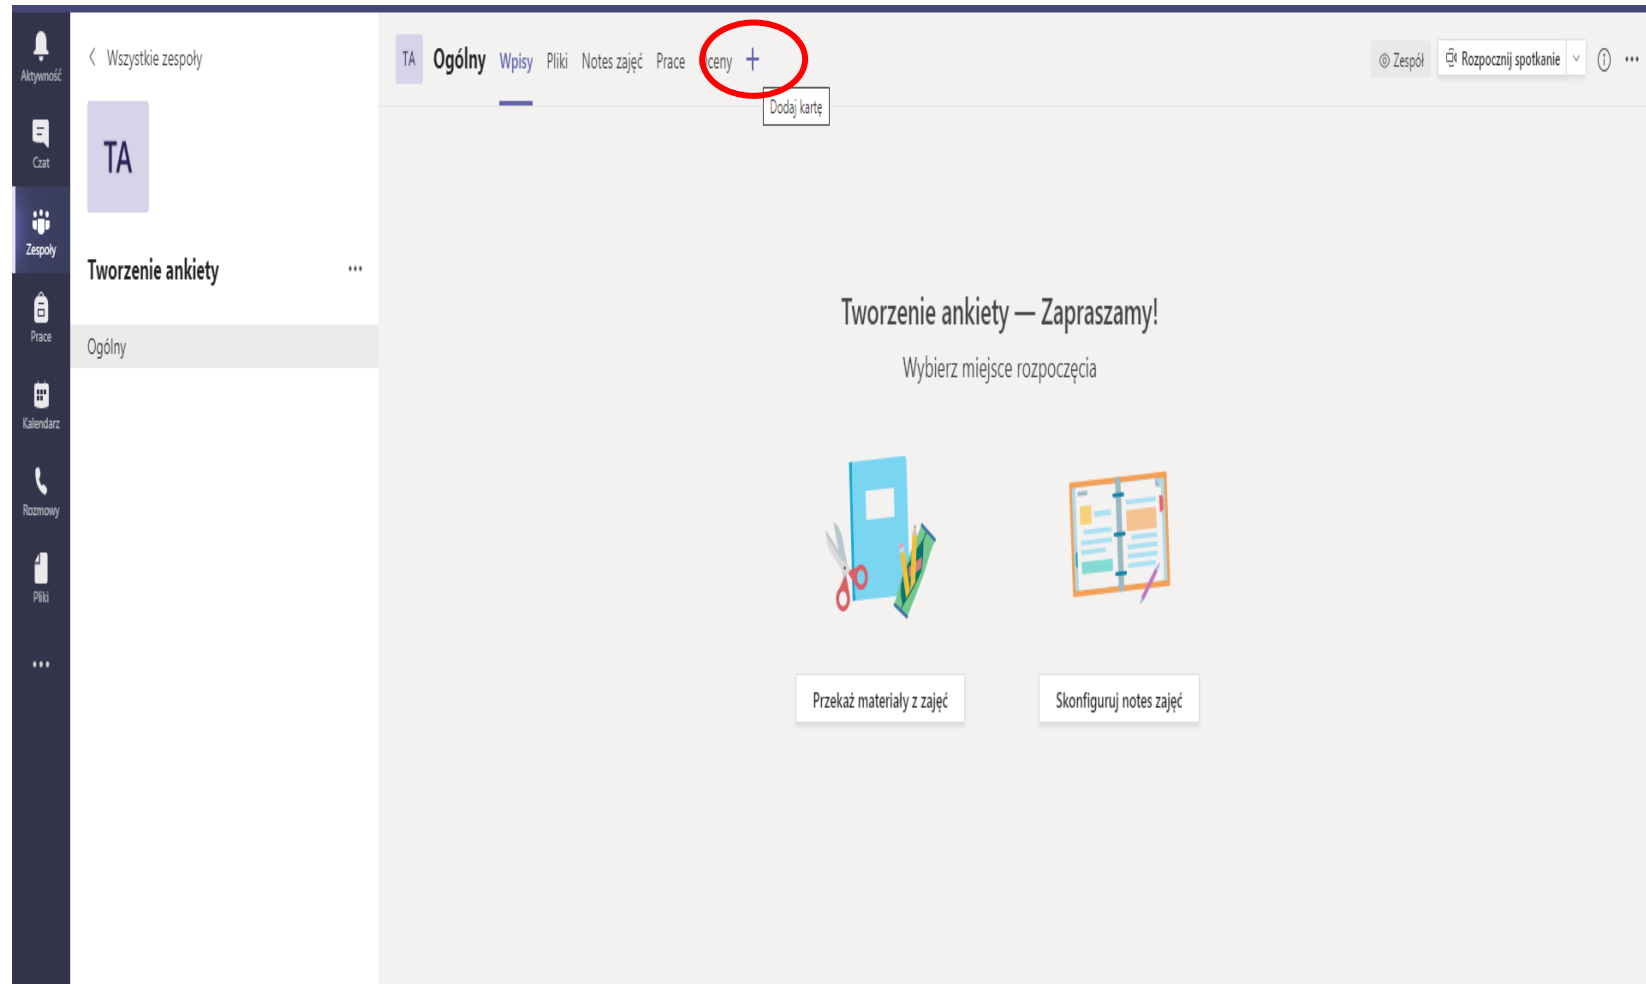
Aktywność

Czat

Zespoły

Prace

Kalendarz

Rozmowy

Pliki

...

< Wszystkie zespoły

TA

Tworzenie ankiety ...

Ogólny

TA Ogólny Wpisy Pliki Notes zajęć Prace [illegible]ceny +

Dodaj kartę

Zespół Rozpocznij spotkanie ...

Tworzenie ankiety — Zapraszamy!

Wybierz miejsce rozpoczęcia

Przekaż materiały z zajęć

Skonfiguruj notes zajęć